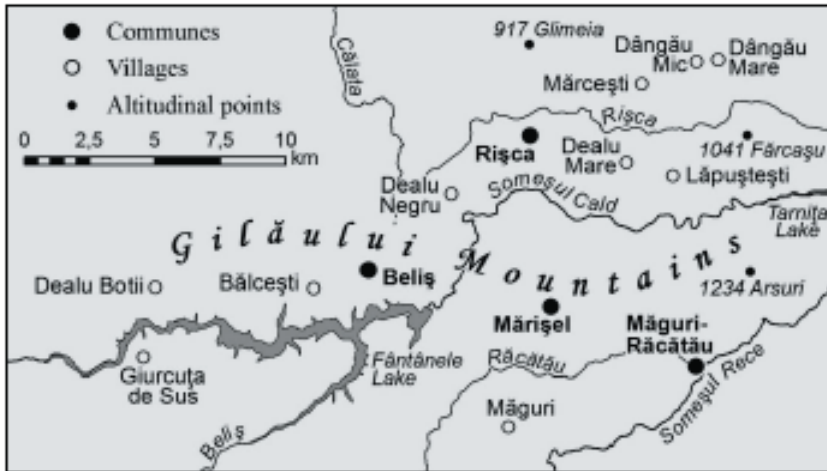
Communes
Villages
Altitudinal points

0 2,5 5 7,5 10 km

Călata

917 Glimeia
Dângău Mic
Dângău Mare
Mărceşti
Rişca
Rişca
Dealu Mare
1041 Fărcaşu
Lăpuşteşti
Dealu Negru
Someşul Cald
Tarniţa Lake

Gilăului Mountains

1234 Arsuri
Dealu Botii
Bălceşti
Beliş
Mărişel
Măguri-Răcătău
Giurcuţa de Sus
Fântânele Lake
Răcătău
Someşul Rece
Măguri
Beliş